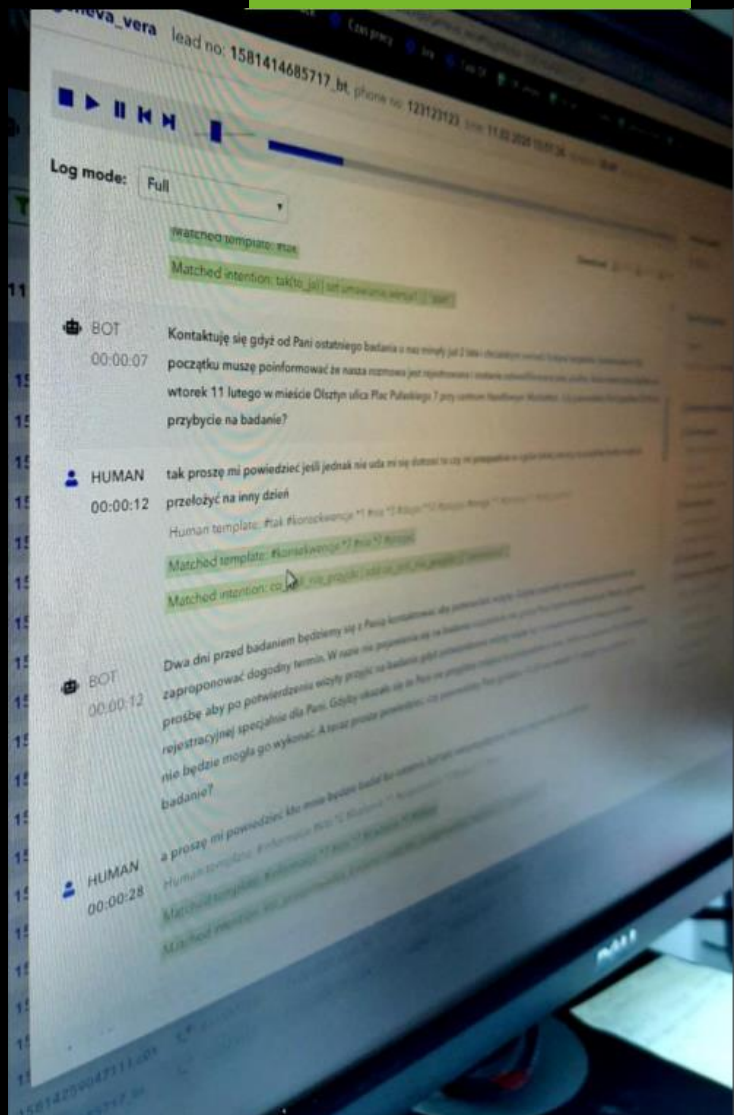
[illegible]eva_vera lead no: 1581414685717_bt. phone no: 123123123 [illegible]

Log mode: Full

Matched template: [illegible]

Matched intention: tak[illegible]

BOT 00:00:07 Kontaktuję się gdyż od Pani ostatniego badania u nas minęły już 2 lata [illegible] początku muszę poinformować że nasza rozmowa jest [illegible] wtorek 11 lutego w mieście Olsztyn ulica Plac Pułaskiego 7 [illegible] przybycie na badanie?

HUMAN 00:00:12 tak proszę mi powiedzieć jeśli jednak nie uda mi się dotrzeć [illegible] przełożyć na inny dzień

Human template: #tak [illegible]

Matched template: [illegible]

Matched intention: co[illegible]

BOT 00:00:12 Dwa dni przed badaniem będziemy się z Panią kontaktować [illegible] zaproponować dogodny termin. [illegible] prośbę aby po potwierdzeniu wizyty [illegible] rejestracyjnej specjalnie dla Pani. Gdyby okazało się że Pani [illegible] nie będzie mogła go wykonać. A teraz proszę powiedzieć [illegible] badanie?

HUMAN 00:00:28 a proszę mi powiedzieć kto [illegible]

Human template: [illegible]

Matched template: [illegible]

Matched intention: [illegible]

11
15
15
15
15
15
15
15
15
15
15
15
15
15
15
15
15
15
15
15
15
15
15
15

DELL